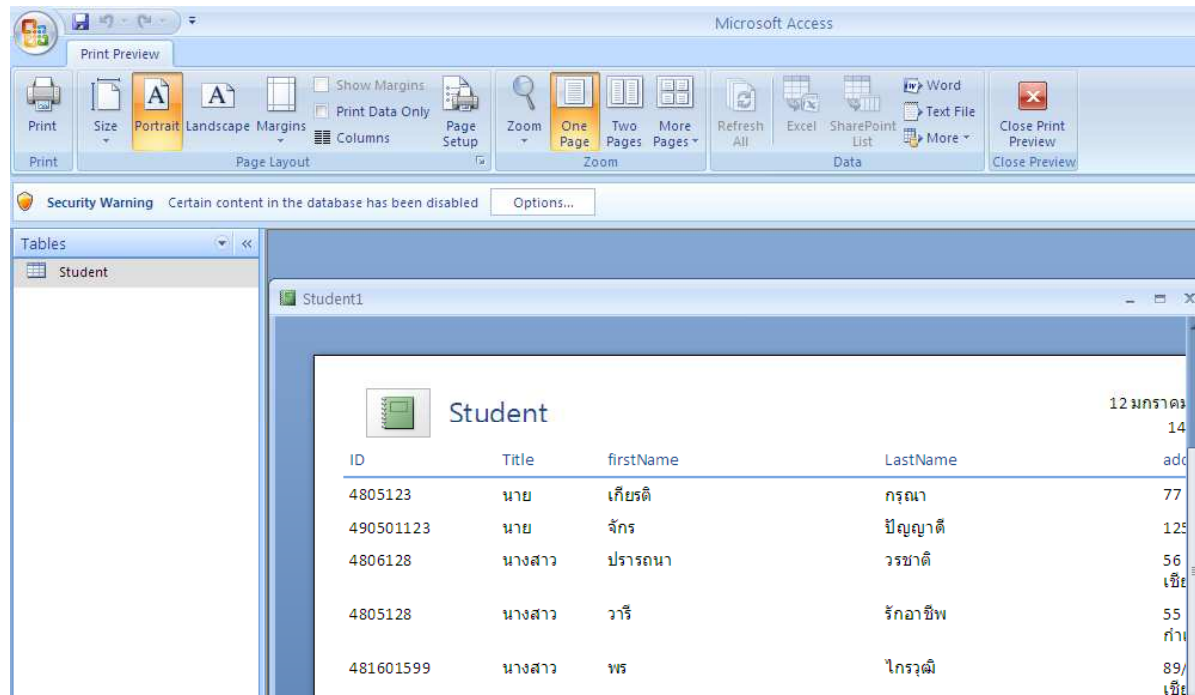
Microsoft Access

Print Preview

Print
Size
Portrait
Landscape
Margins
Show Margins
Print Data Only
Columns
Page Setup
Zoom
One Page
Two Pages
More Pages
Refresh All
Excel
SharePoint List
Word
Text File
More
Close Print Preview

Print
Page Layout
Zoom
Data
Close Preview

Security Warning Certain content in the database has been disabled
Options...

Tables
Student

Student1

Student

12 มกราคม
14

| ID | Title | firstName | LastName | add |
|---|---|---|---|---|
| 4805123 | นาย | เกียรติ | กรุณา | 77 |
| 490501123 | นาย | จักร | ปัญญาดี | 125 |
| 4806128 | นางสาว | ปรารถนา | วรชาติ | 56 เชีย |
| 4805128 | นางสาว | วารี | รักอาชีพ | 55 กำแ |
| 481601599 | นางสาว | พร | ไกรวุฒิ | 89/ เชีย |